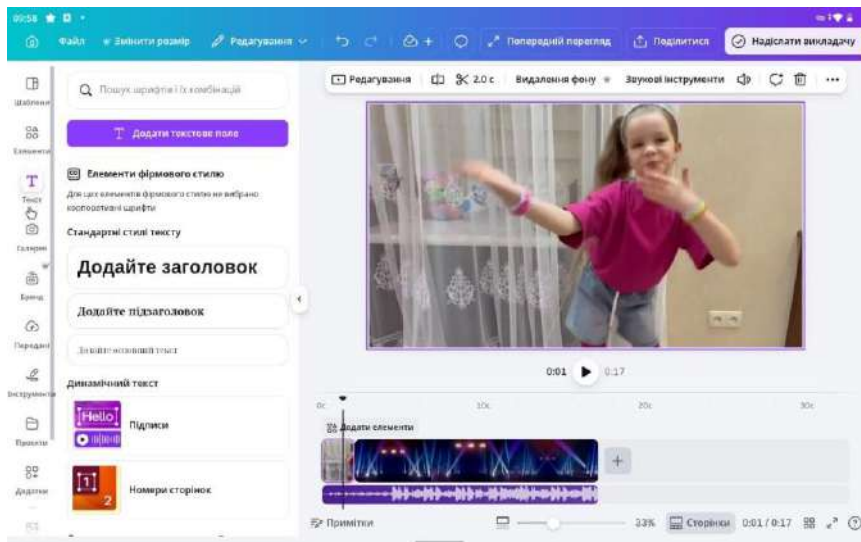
09:58

Файл   Змінити розмір   Редагування   Попередній перегляд   Поділитися   Надіслати викладачу

Шаблони
Елементи
Текст
Галерея
Бренд
Передані
Інструменти
Проєкти
Додатки

Пошук шрифтів і їх комбінацій

Додати текстове поле

Елементи фірмового стилю

Для цих елементів фірмового стилю не вибрано колористичні шрифти

Стандартні стилі тексту

Додайте заголовок

Додайте підзаголовок

Додайте основний текст

Динамічний текст

Hello
Підписи

1
2
Номери сторінок

Редагування   2,0 с   Видалення фону   Звукові інструменти

0:01   0:17

0с   10с   20с   30с

Додати елементи

Примітки   33%   Сторінки   0:01 / 0:17